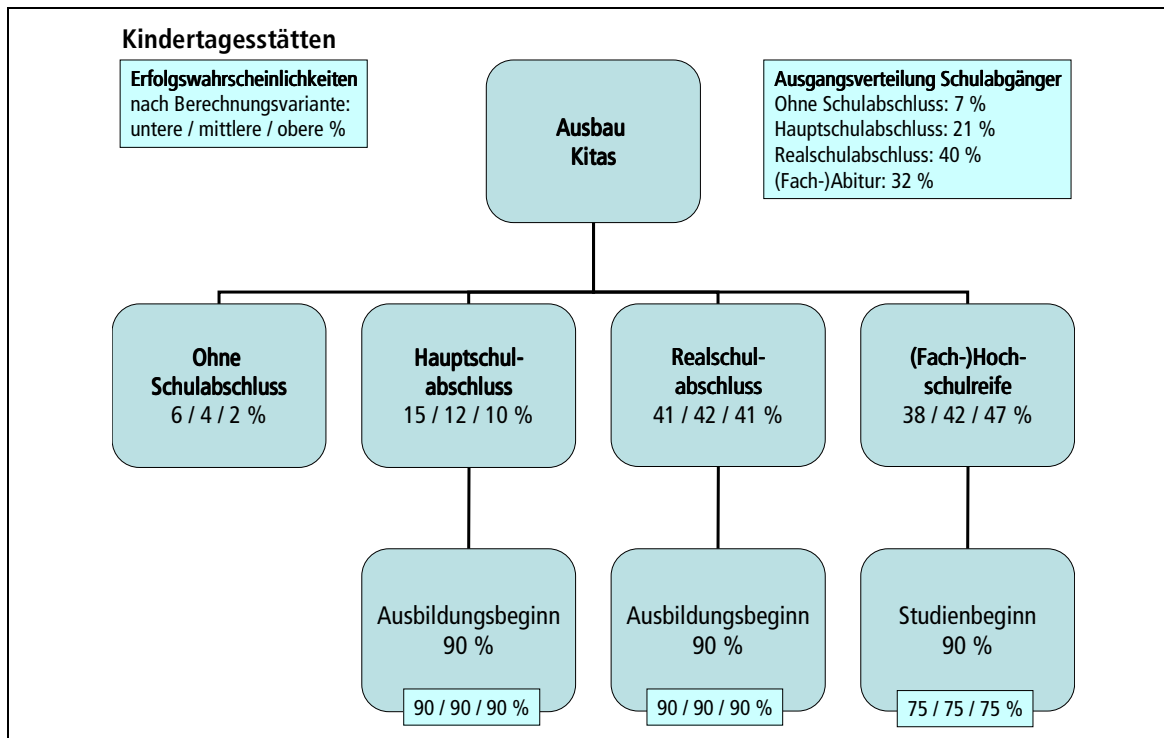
Kindertagesstätten

Erfolgswahrscheinlichkeiten
nach Berechnungsvariante:
untere / mittlere / obere %

Ausbau Kitas

Ausgangsverteilung Schulabgänger
Ohne Schulabschluss: 7 %
Hauptschulabschluss: 21 %
Realschulabschluss: 40 %
(Fach-)Abitur: 32 %

Ohne Schulabschluss
6 / 4 / 2 %

Hauptschulabschluss
15 / 12 / 10 %

Realschulabschluss
41 / 42 / 41 %

(Fach-)Hochschulreife
38 / 42 / 47 %

Ausbildungsbeginn
90 %

90 / 90 / 90 %

Ausbildungsbeginn
90 %

90 / 90 / 90 %

Studienbeginn
90 %

75 / 75 / 75 %